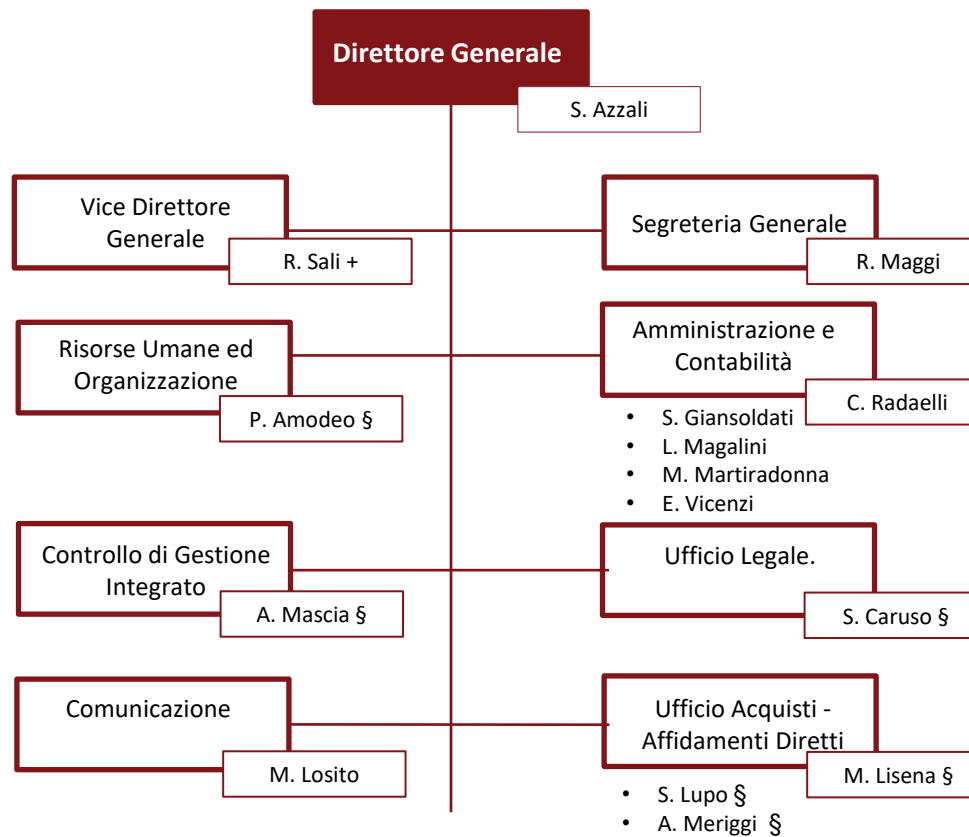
Direttore Generale

S. Azzali

Vice Direttore Generale

R. Sali +

Segreteria Generale

R. Maggi

Risorse Umane ed Organizzazione

P. Amodeo §

Amministrazione e Contabilità

C. Radaelli

- S. Giansoldati
- L. Magalini
- M. Martiradonna
- E. Vicenzi

Controllo di Gestione Integrato

A. Mascia §

Ufficio Legale.

S. Caruso §

Comunicazione

M. Losito

Ufficio Acquisti - Affidamenti Diretti

M. Lisena §

- S. Lupo §
- A. Meriggi §